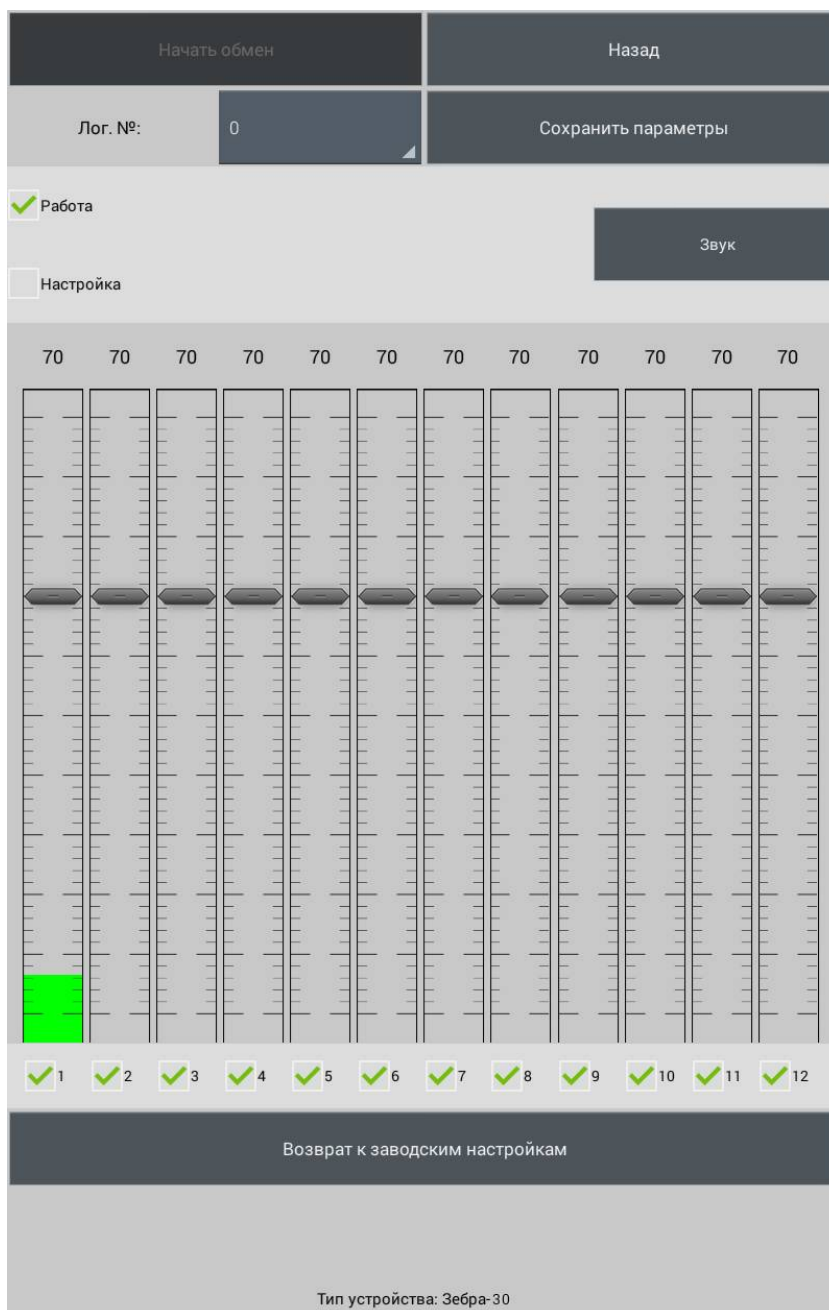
Начать обмен

Назад

Лог. №:

0

Сохранить параметры

Работа

Настройка

Звук

70 70 70 70 70 70 70 70 70 70 70 70

1 2 3 4 5 6 7 8 9 10 11 12

Возврат к заводским настройкам

Тип устройства: Зебра-30